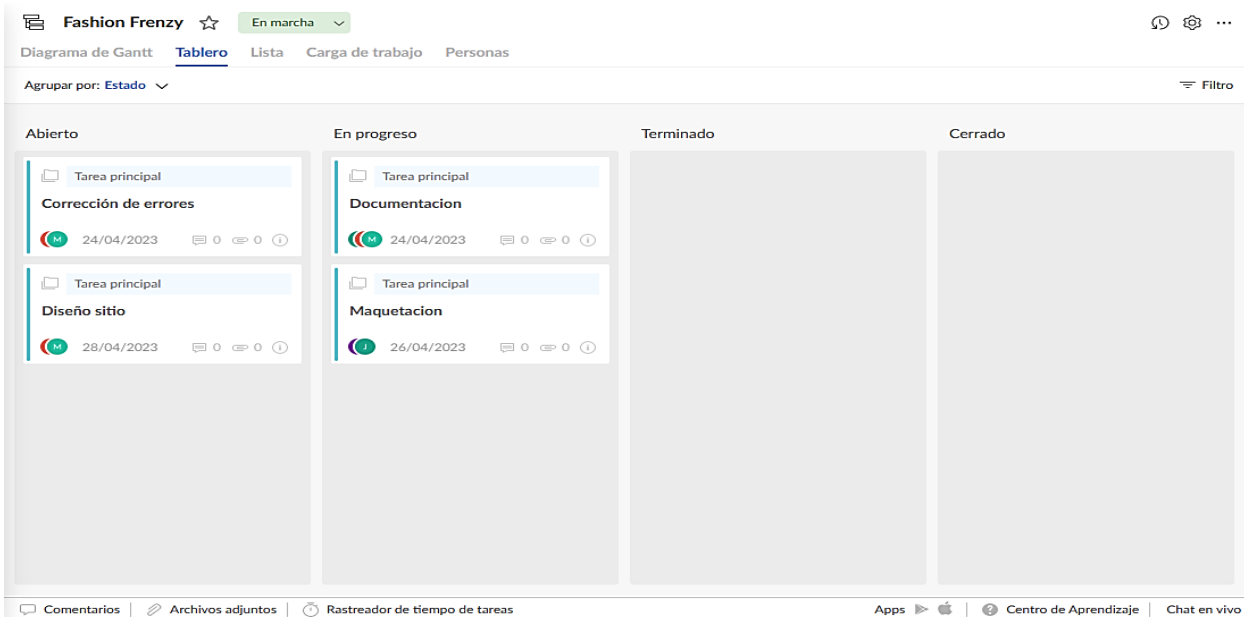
Fashion Frenzy En marcha

Diagrama de Gantt Tablero Lista Carga de trabajo Personas

Agrupar por: Estado

Filtro

Abierto

Tarea principal
Corrección de errores
M 24/04/2023 0 0

Tarea principal
Diseño sitio
M 28/04/2023 0 0

En progreso

Tarea principal
Documentacion
M 24/04/2023 0 0

Tarea principal
Maquetacion
J 26/04/2023 0 0

Terminado

Cerrado

Comentarios | Archivos adjuntos | Rastreador de tiempo de tareas

Apps | Centro de Aprendizaje | Chat en vivo